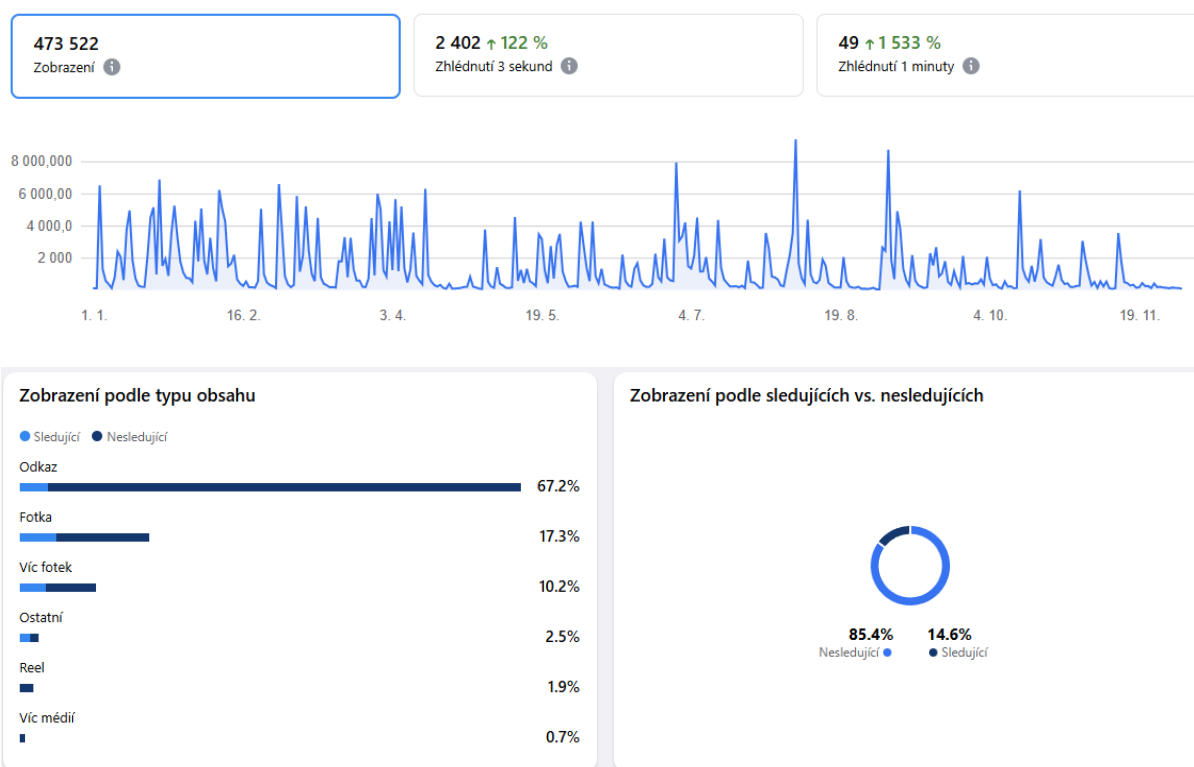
473 522
Zobrazení

2 402 ↑ 122 %
Zhlédnutí 3 sekund

49 ↑ 1 533 %
Zhlédnutí 1 minuty

8 000,000
6 000,00
4 000,0
2 000

1. 1. 16. 2. 3. 4. 19. 5. 4. 7. 19. 8. 4. 10. 19. 11.

Zobrazení podle typu obsahu

Sledující Nesledující

| | |
|---|---|
| Odkaz | 67.2% |
| Fotka | 17.3% |
| Víc fotek | 10.2% |
| Ostatní | 2.5% |
| Reel | 1.9% |
| Víc médií | 0.7% |

Zobrazení podle sledujících vs. nesledujících

85.4%
Nesledující

14.6%
Sledující